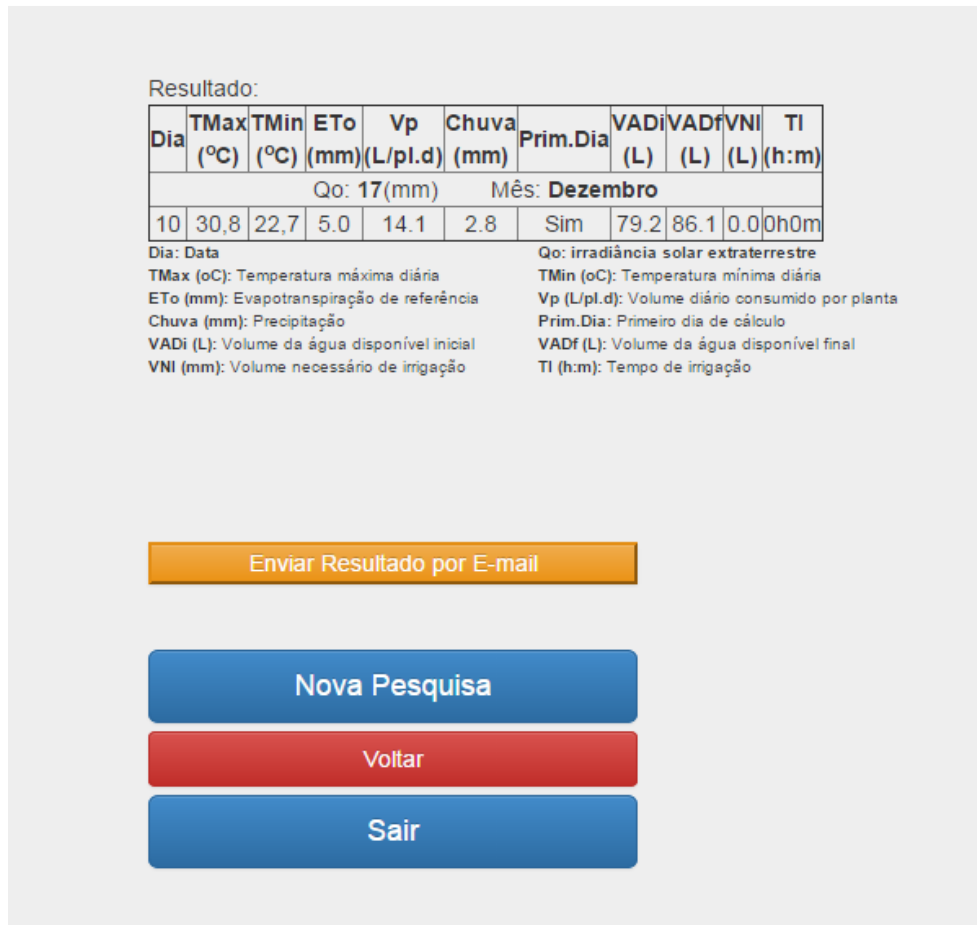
Resultado:

| Dia | TMax (°C) | TMin (°C) | ETo (mm) | Vp (L/pl.d) | Chuva (mm) | Prim.Dia | VADi (L) | VADf (L) | VNI (L) | TI (h:m) |
|---|---|---|---|---|---|---|---|---|---|---|
| Qo: **17**(mm) Mês: **Dezembro** | | | | | | | | | | |
| 10 | 30,8 | 22,7 | 5.0 | 14.1 | 2.8 | Sim | 79.2 | 86.1 | 0.0 | 0h0m |

**Dia:** Data
**TMax (oC):** Temperatura máxima diária
**ETo (mm):** Evapotranspiração de referência
**Chuva (mm):** Precipitação
**VADi (L):** Volume da água disponível inicial
**VNI (mm):** Volume necessário de irrigação

**Qo:** irradiância solar extraterrestre
**TMin (oC):** Temperatura mínima diária
**Vp (L/pl.d):** Volume diário consumido por planta
**Prim.Dia:** Primeiro dia de cálculo
**VADf (L):** Volume da água disponível final
**TI (h:m):** Tempo de irrigação

Enviar Resultado por E-mail

Nova Pesquisa

Voltar

Sair